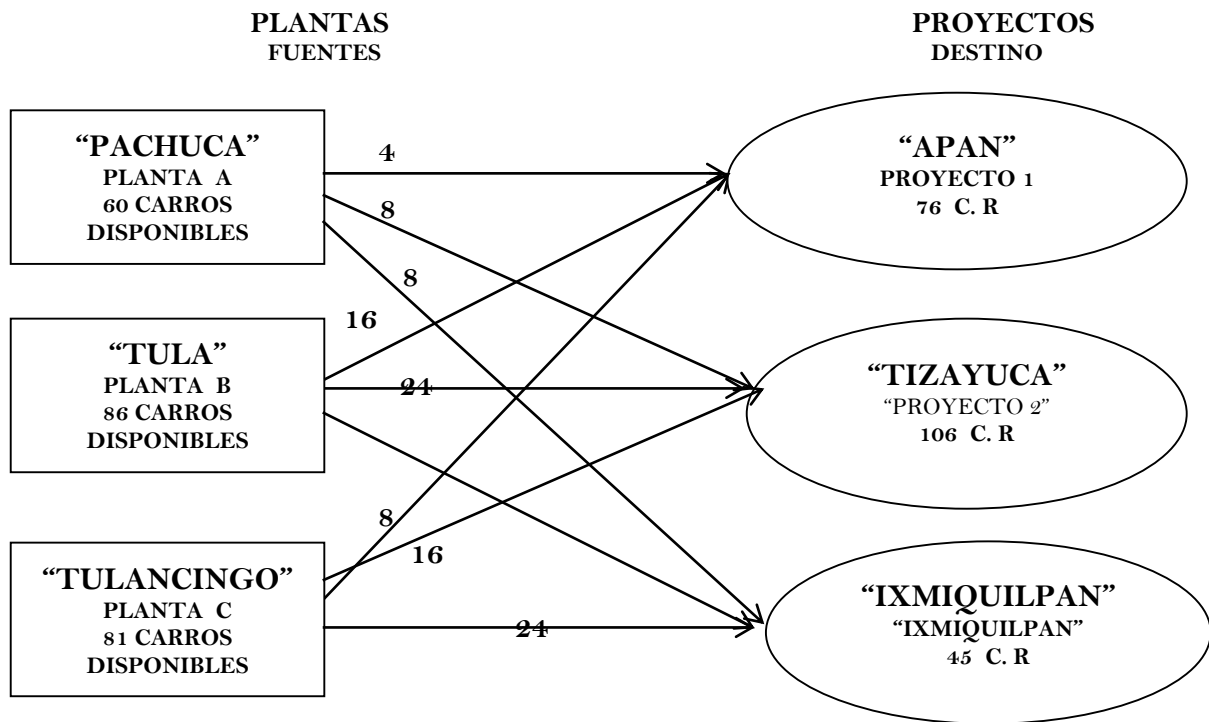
PLANTAS
FUENTES

PROYECTOS
DESTINO

"PACHUCA"
PLANTA A
60 CARROS
DISPONIBLES

4

8

8

"APAN"
PROYECTO 1
76 C. R

16

"TULA"
PLANTA B
86 CARROS
DISPONIBLES

24

"TIZAYUCA"
"PROYECTO 2"
106 C. R

8

16

"TULANCINGO"
PLANTA C
81 CARROS
DISPONIBLES

24

"IXMIQUILPAN"
"IXMIQUILPAN"
45 C. R